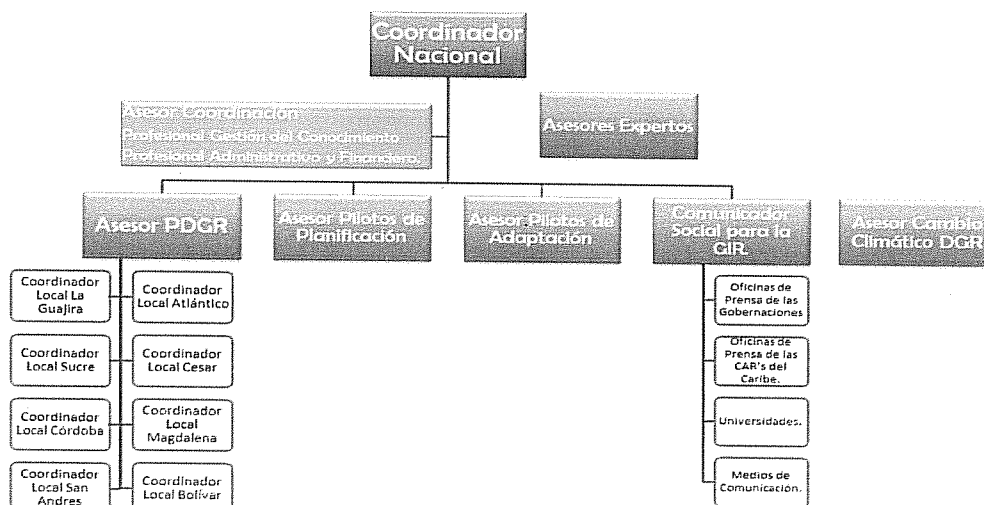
Coordinador Nacional

Asesor Coordinación
Profesional Gestión del Conocimiento
Profesional Administrativo y Financiero

Asesores Expertos

Asesor PDGR

Asesor Pilotos de Planificación

Asesor Pilotos de Adaptación

Comunicador Social para la GIR

Asesor Cambio Climático DGR

Coordinador Local La Guajira

Coordinador Local Atlántico

Coordinador Local Sucre

Coordinador Local Cesar

Coordinador Local Córdoba

Coordinador Local Magdalena

Coordinador Local San Andres

Coordinador Local Bolívar

Oficinas de Prensa de las Gobernaciones

Oficinas de Prensa de las CAR's del Caribe.

Universidades.

Medios de Comunicación.